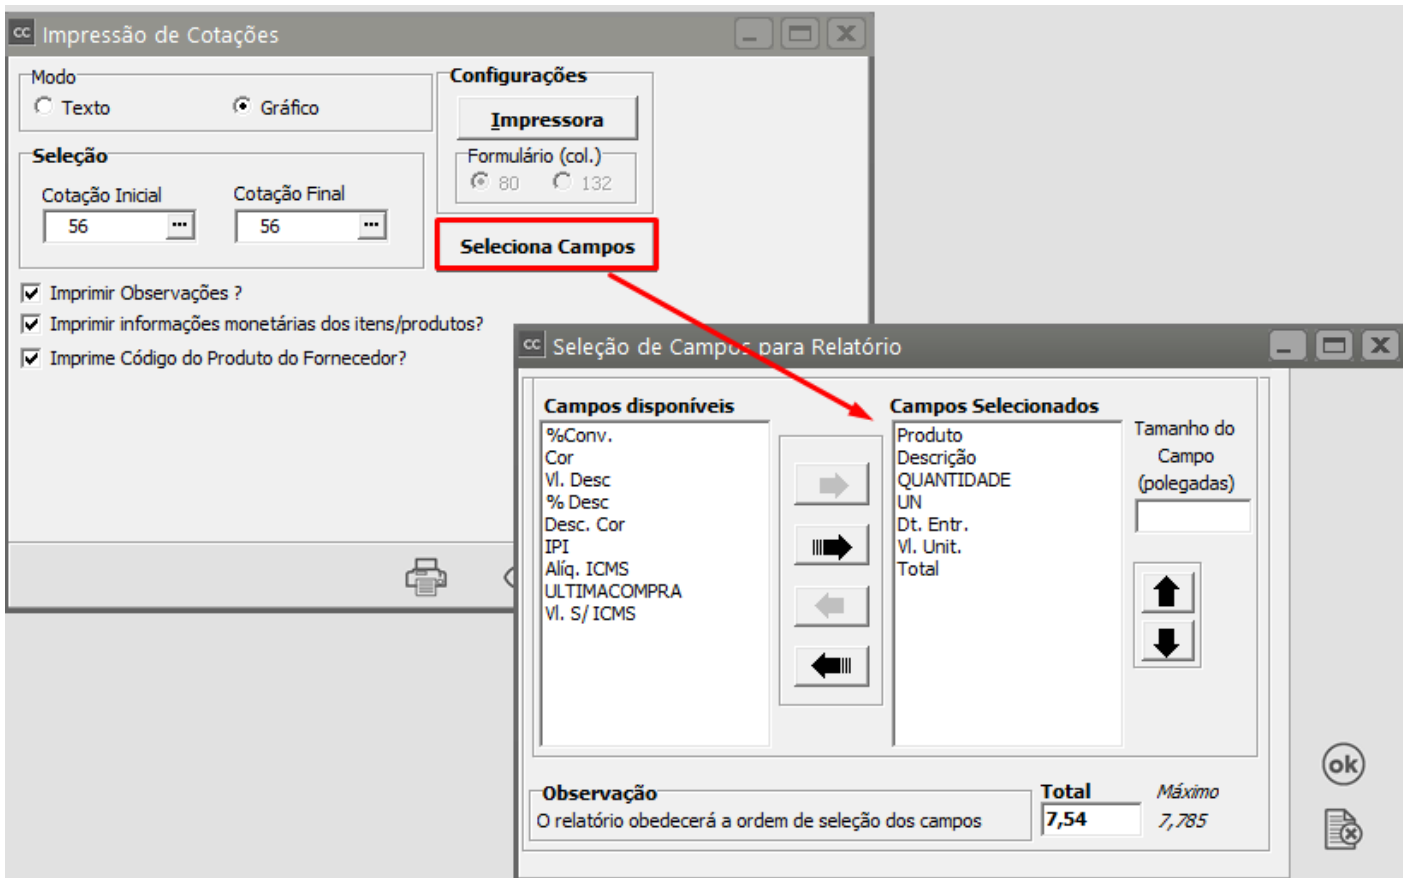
Impressão de Cotações

Modo
Texto
Gráfico

Configurações
Impressora
Formulário (col.)
80
132

Seleção
Cotação Inicial
56
Cotação Final
56

Seleciona Campos

Imprimir Observações ?
Imprimir informações monetárias dos itens/produtos?
Imprime Código do Produto do Fornecedor?

Seleção de Campos para Relatório

Campos disponíveis
%Conv.
Cor
Vl. Desc
% Desc
Desc. Cor
IPI
Alíq. ICMS
ULTIMACOMPRA
Vl. S/ ICMS

Campos Selecionados
Produto
Descrição
QUANTIDADE
UN
Dt. Entr.
Vl. Unit.
Total

Tamanho do Campo (polegadas)

Observação
O relatório obedecerá a ordem de seleção dos campos

Total
7,54
Máximo
7,785

ok